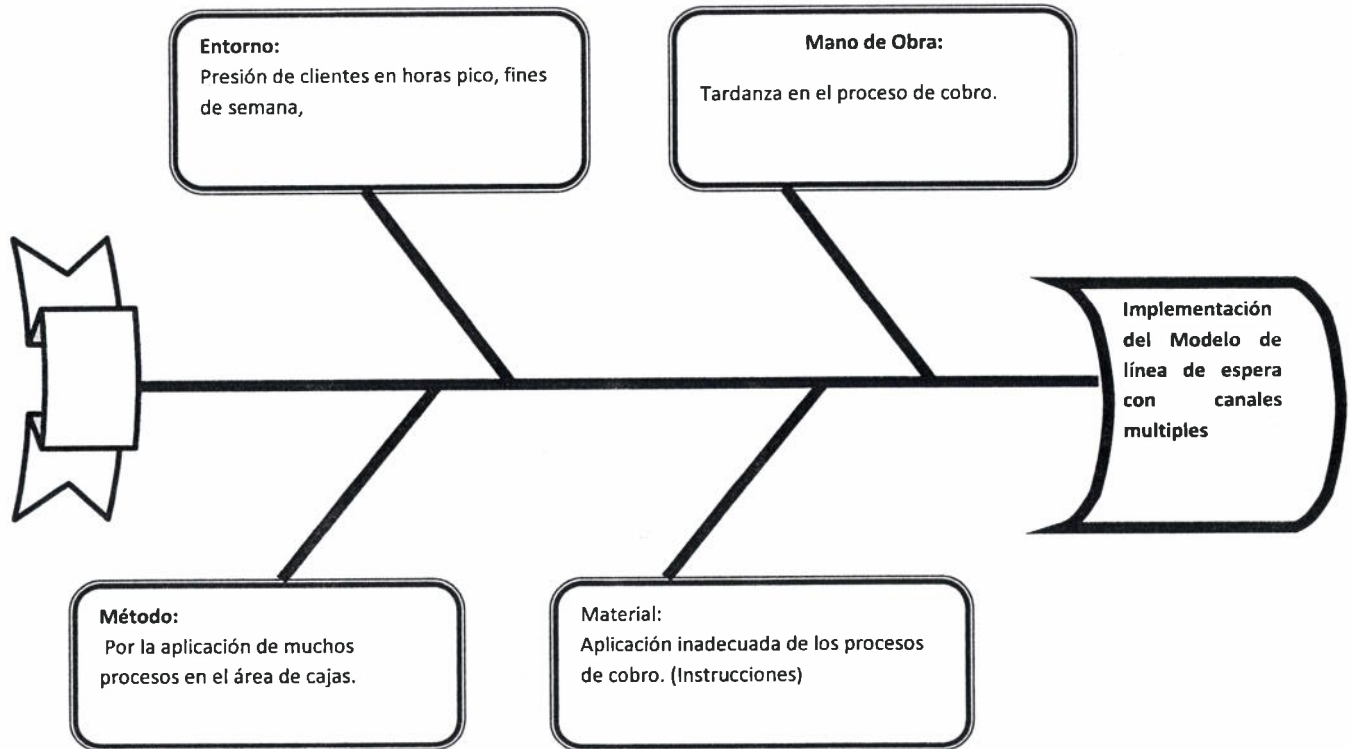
Entorno:
Presión de clientes en horas pico, fines de semana,

Mano de Obra:
Tardanza en el proceso de cobro.

Implementación del Modelo de línea de espera con canales multiples

Método:
Por la aplicación de muchos procesos en el área de cajas.

Material:
Aplicación inadecuada de los procesos de cobro. (Instrucciones)